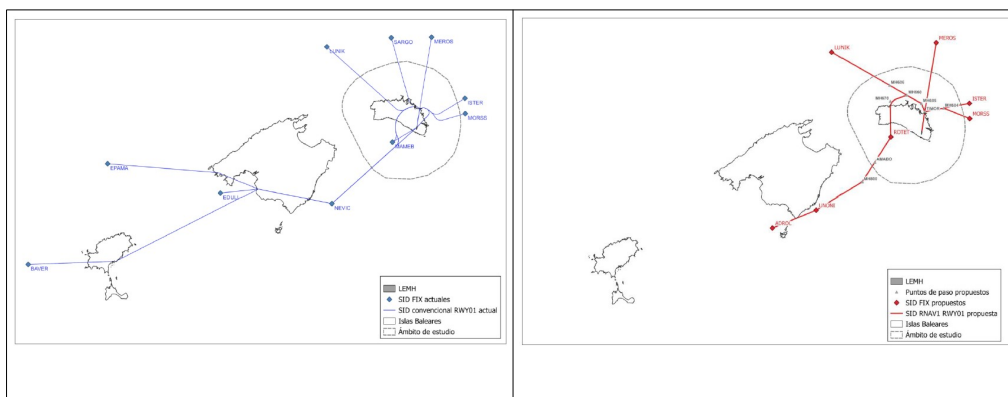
LUNIK
SARGO
MEROS
ISTER
MORSS
ARAMEB
EPAMA
EDULI
NEVIC
BAVER

LEMH
SID FIX actuales
SID convencional RWY01 actual
Islas Baleares
Ámbito de estudio

LUNIK
MEROS
ISTER
MORSS
ROTET
LINUNE
XOROL

LEMH
Puntos de paso propuestos
SID FIX propuestos
SID RNAV1 RWY01 propuesta
Islas Baleares
Ámbito de estudio